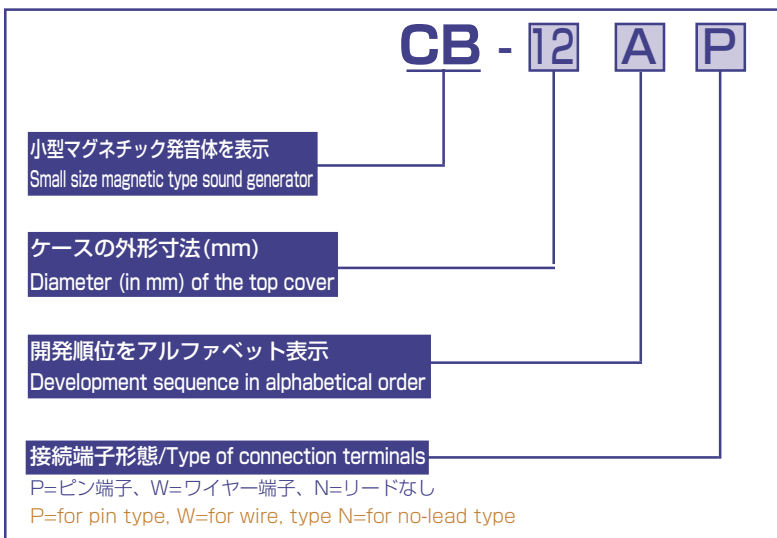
CB - 12 A P

小型マグネチック発音体を表示
Small size magnetic type sound generator

ケースの外形寸法(mm)
Diameter (in mm) of the top cover

開発順位をアルファベット表示
Development sequence in alphabetical order

接続端子形態/Type of connection terminals
P=ピン端子、W=ワイヤー端子、N=リードなし
P=for pin type, W=for wire, type N=for no-lead type